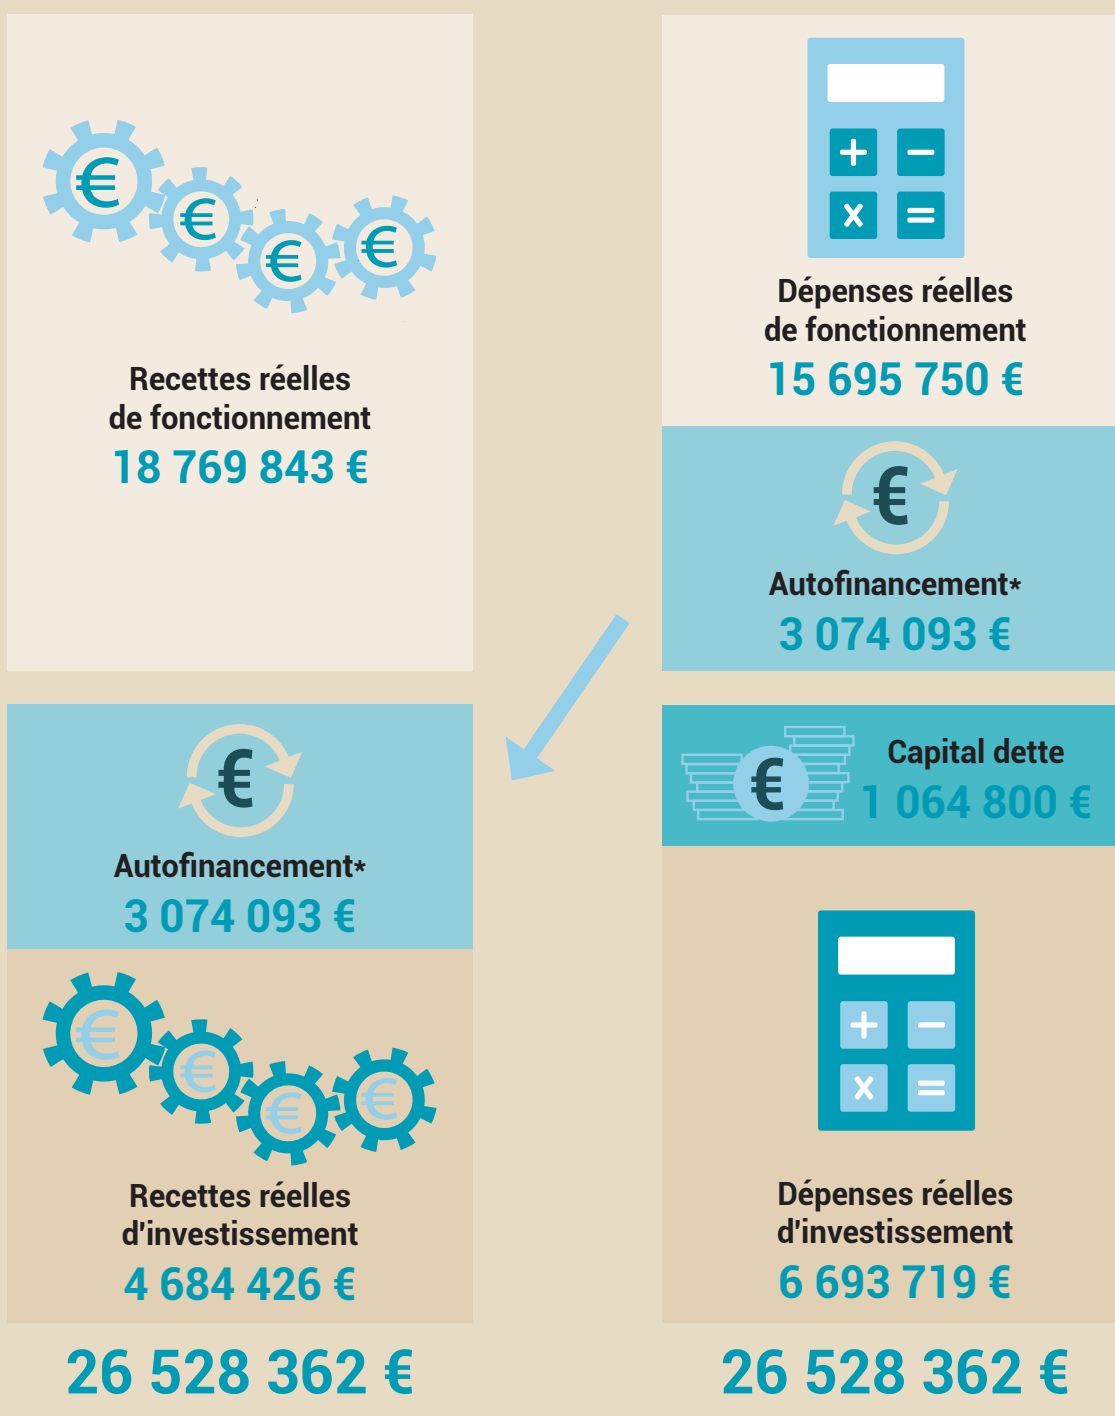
€ € € €

Recettes réelles de fonctionnement
18 769 843 €

+ − x =

Dépenses réelles de fonctionnement
15 695 750 €

€

Autofinancement*
3 074 093 €

€

Autofinancement*
3 074 093 €

€

Capital dette
1 064 800 €

€ € € €

Recettes réelles d'investissement
4 684 426 €

+ − x =

Dépenses réelles d'investissement
6 693 719 €

26 528 362 €

26 528 362 €